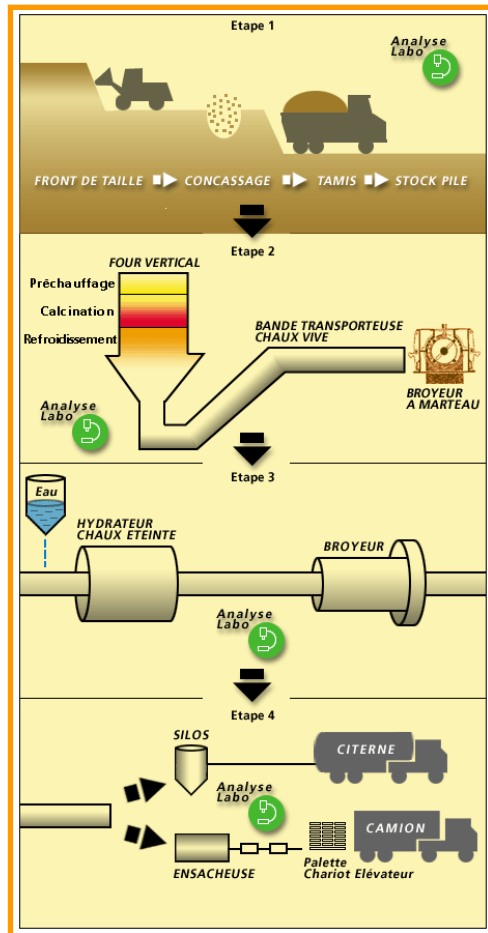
Etape 1

Analyse Labo

FRONT DE TAILLE CONCASSAGE TAMIS STOCK PILE

Etape 2

FOUR VERTICAL

Préchauffage

Calcination

Refroidissement

BANDE TRANSPORTEUSE CHAUX VIVE

BROYEUR A MARTEAU

Analyse Labo

Etape 3

Eau

HYDRATEUR CHAUX ETEINTE

BROYEUR

Analyse Labo

Etape 4

SILOS

CITERNE

Analyse Labo

CAMION

ENSACHEUSE

Palette Chariot Elévateur